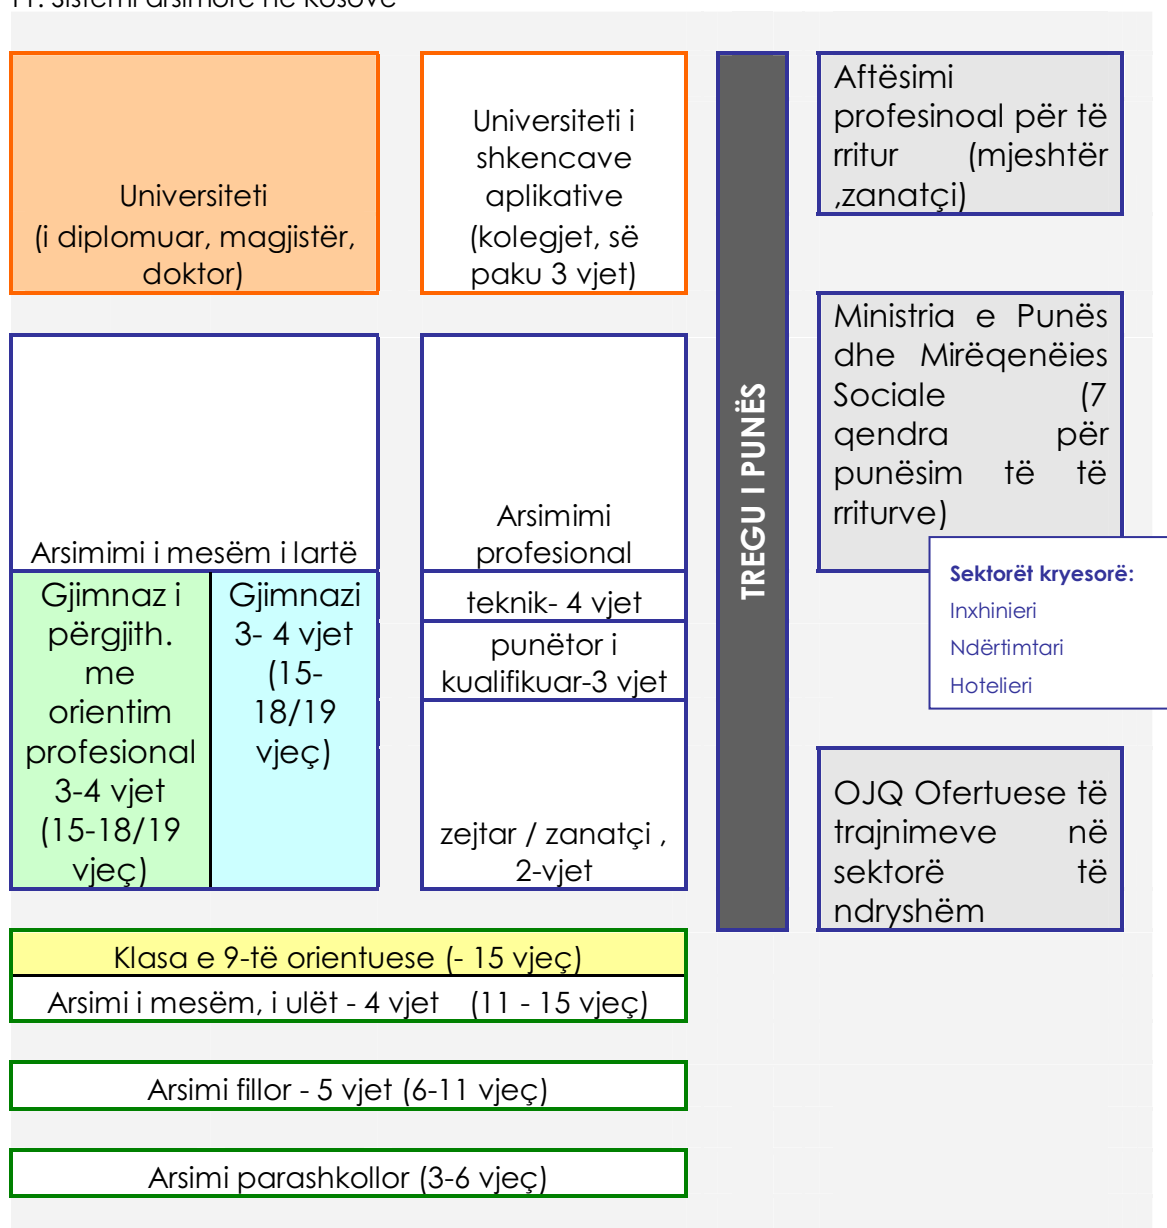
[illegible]

Universiteti (i diplomuar, magjistër, doktor)

Universiteti i shkencave aplikative (kolegjet, së paku 3 vjet)

TREGU I PUNËS

Aftësimi profesinoal për të rritur (mjeshtër ,zanatçi)

Ministria e Punës dhe Mirëqenëies Sociale (7 qendra për punësim të të rriturve)

Sektorët kryesorë:
Inxhinieri
Ndërtimtari
Hotelieri

Arsimimi i mesëm i lartë

Gjimnaz i përgjith. me orientim profesional 3-4 vjet (15-18/19 vjeç)

Gjimnazi 3- 4 vjet (15-18/19 vjeç)

Arsimimi profesional

teknik- 4 vjet

punëtor i kualifikuar-3 vjet

zejtar / zanatçi , 2-vjet

OJQ Ofertuese të trajnimeve në sektorë të ndryshëm

Klasa e 9-të orientuese (- 15 vjeç)

Arsimi i mesëm, i ulët - 4 vjet (11 - 15 vjeç)

Arsimi fillor - 5 vjet (6-11 vjeç)

Arsimi parashkollor (3-6 vjeç)